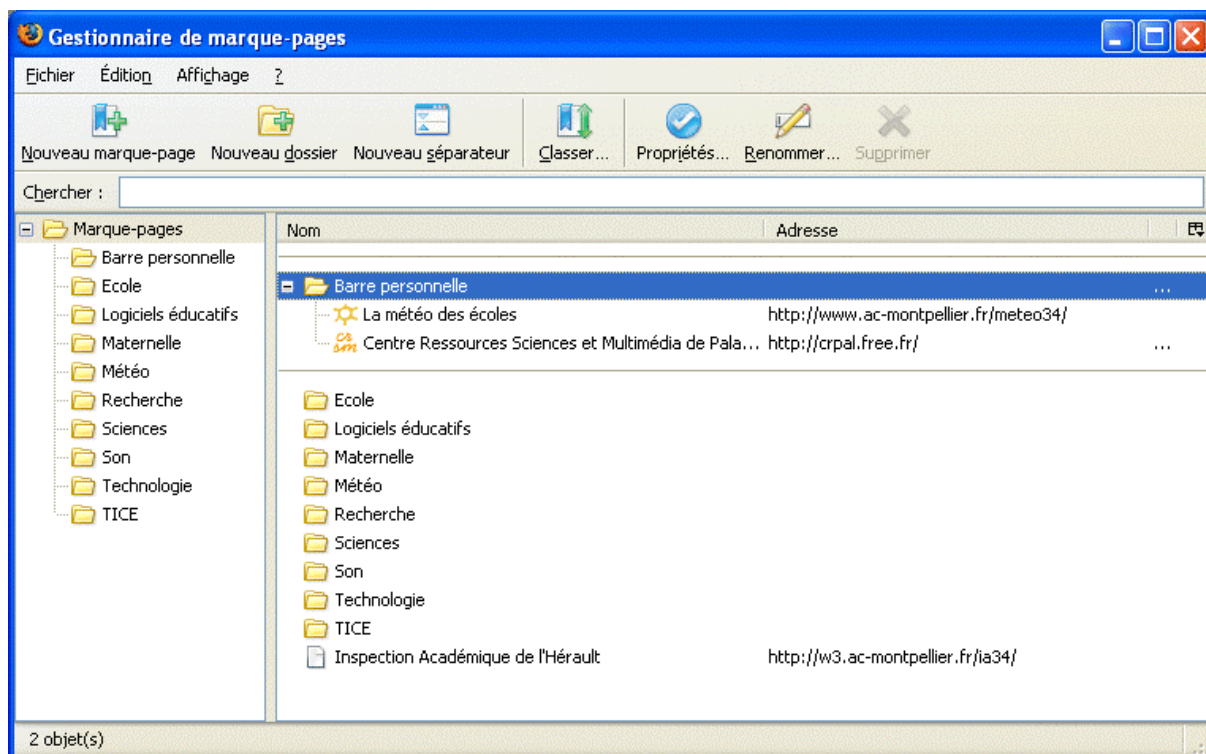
Gestionnaire de marque-pages

Fichier Édition Affichage ?

Nouveau marque-page Nouveau dossier Nouveau séparateur Classer... Propriétés... Renommer... Supprimer

Chercher :

Marque-pages
Barre personnelle
Ecole
Logiciels éducatifs
Maternelle
Météo
Recherche
Sciences
Son
Technologie
TICE

| Nom | Adresse |
|---|---|
| Barre personnelle | ... |
| La météo des écoles | http://www.ac-montpellier.fr/meteo34/ |
| Centre Ressources Sciences et Multimédia de Pala... | http://crpal.free.fr/ ... |
| Ecole | |
| Logiciels éducatifs | |
| Maternelle | |
| Météo | |
| Recherche | |
| Sciences | |
| Son | |
| Technologie | |
| TICE | |
| Inspection Académique de l'Hérault | http://w3.ac-montpellier.fr/ia34/ |

2 objet(s)